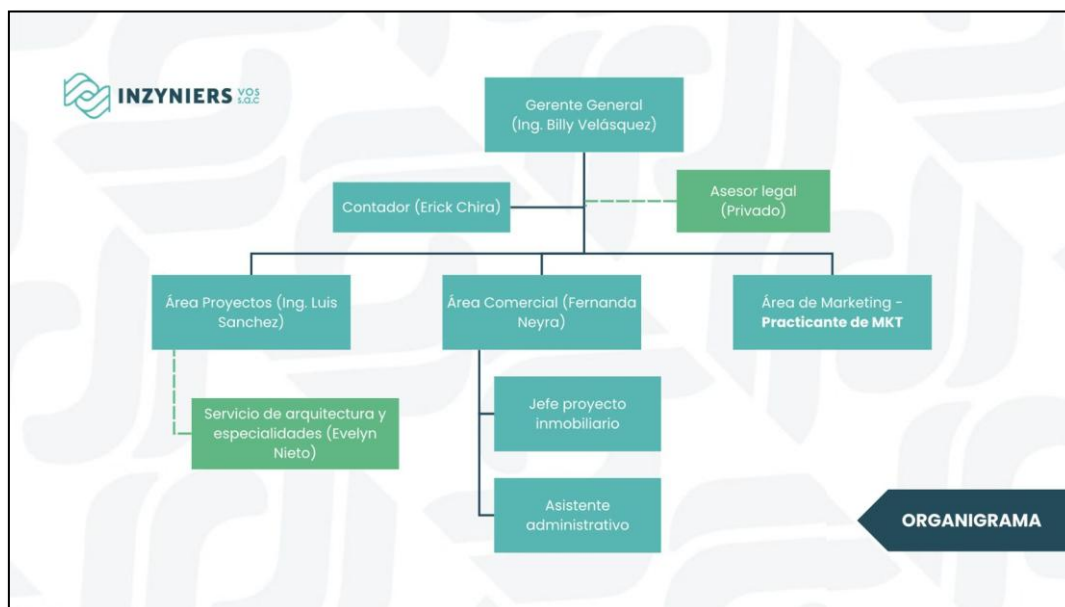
INZYNIERS VOS S.A.C

Gerente General (Ing. Billy Velásquez)

Contador (Erick Chira)

Asesor legal (Privado)

Área Proyectos (Ing. Luis Sanchez)

Área Comercial (Fernanda Neyra)

Área de Marketing - **Practicante de MKT**

Servicio de arquitectura y especialidades (Evelyn Nieto)

Jefe proyecto inmobiliario

Asistente administrativo

ORGANIGRAMA